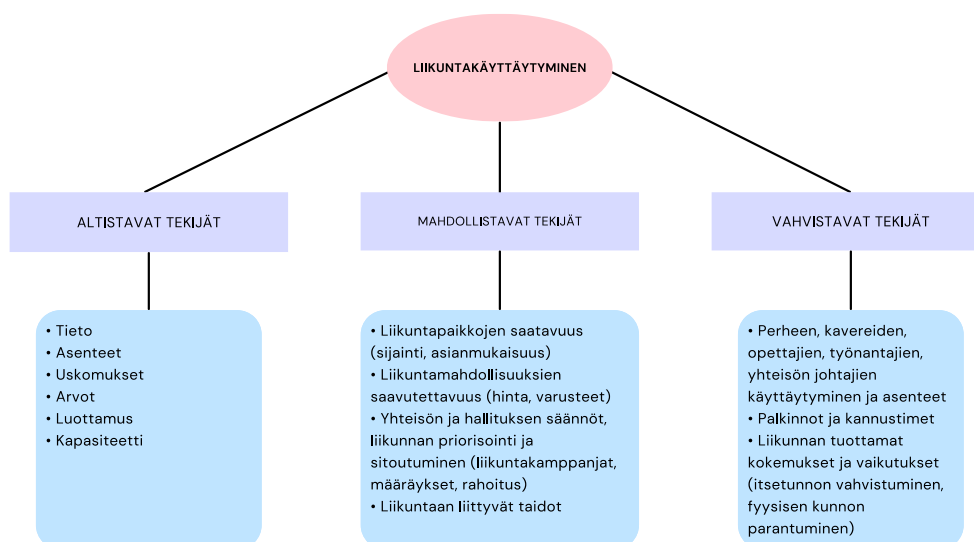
LIIKUNTAKÄYTTÄYTYMINEN

ALTISTAVAT TEKIJÄT

MAHDOLLISTAVAT TEKIJÄT

VAHVISTAVAT TEKIJÄT

• Tieto
• Asenteet
• Uskomukset
• Arvot
• Luottamus
• Kapasiteetti

• Liikuntapaikkojen saatavuus (sijainti, asianmukaisuus)
• Liikuntamahdollisuuksien saavutettavuus (hinta, varusteet)
• Yhteisön ja hallituksen säännöt, liikunnan priorisointi ja sitoutuminen (liikuntakamppanjat, määräykset, rahoitus)
• Liikuntaan liittyvät taidot

• Perheen, kavereiden, opettajien, työnantajien, yhteisön johtajien käyttäytyminen ja asenteet
• Palkinnot ja kannustimet
• Liikunnan tuottamat kokemukset ja vaikutukset (itsetunnon vahvistuminen, fyysisen kunnon parantuminen)